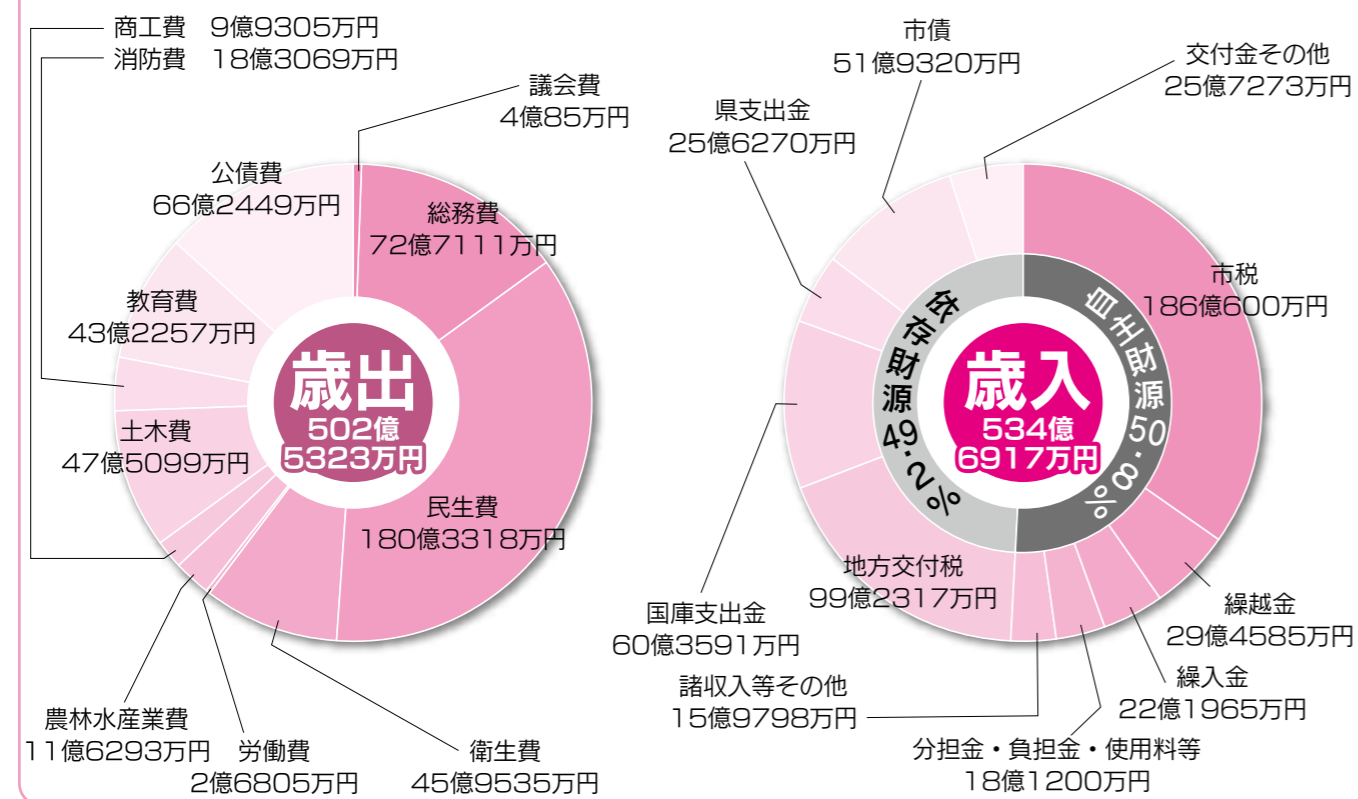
商工費　9億9305万円
消防費　18億3069万円
議会費
4億85万円
公債費
66億2449万円
総務費
72億7111万円
教育費
43億2257万円
歳出
502億
5323万円
土木費
47億5099万円
民生費
180億3318万円
農林水産業費
11億6293万円
労働費
2億6805万円
衛生費
45億9535万円

市債
51億9320万円
交付金その他
25億7273万円
県支出金
25億6270万円
依存財源49.2%
自主財源50.8%
市税
186億600万円
歳入
534億
6917万円
地方交付税
99億2317万円
国庫支出金
60億3591万円
繰越金
29億4585万円
繰入金
22億1965万円
諸収入等その他
15億9798万円
分担金・負担金・使用料等
18億1200万円